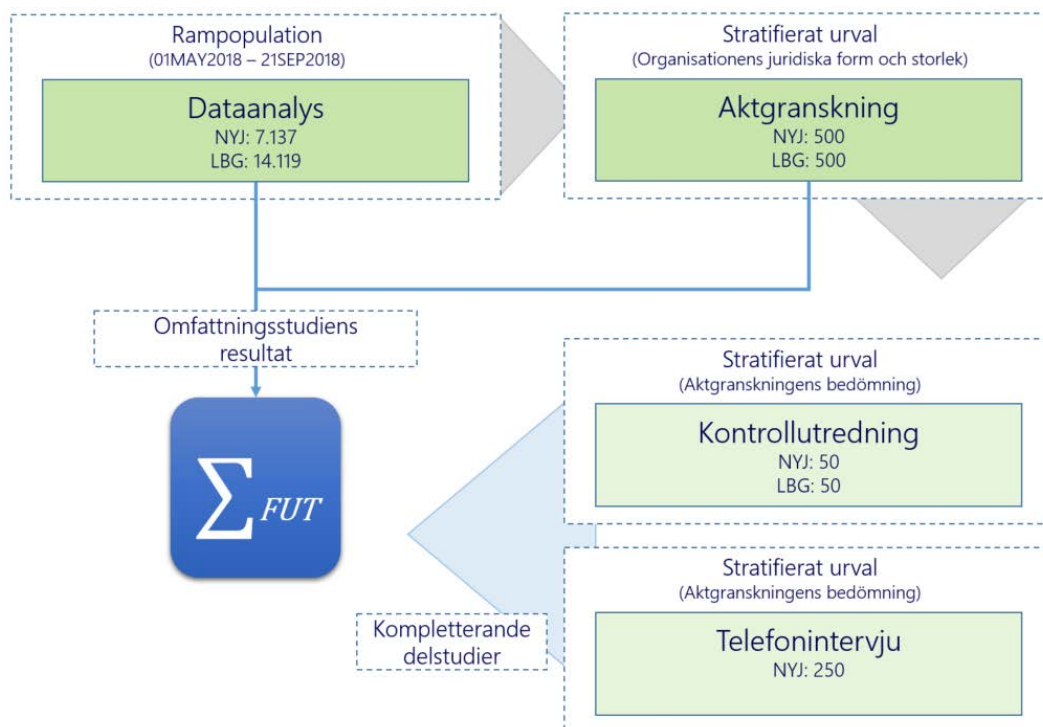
Rampopulation
(01MAY2018 – 21SEP2018)

Dataanalys
NYJ: 7.137
LBG: 14.119

Stratifierat urval
(Organisationens juridiska form och storlek)

Aktgranskning
NYJ: 500
LBG: 500

Omfattningsstudiens resultat

$\sum_{FUT}$

Stratifierat urval
(Aktgranskningens bedömning)

Kontrollutredning
NYJ: 50
LBG: 50

Stratifierat urval
(Aktgranskningens bedömning)

Telefonintervju
NYJ: 250

Kompletterande delstudier